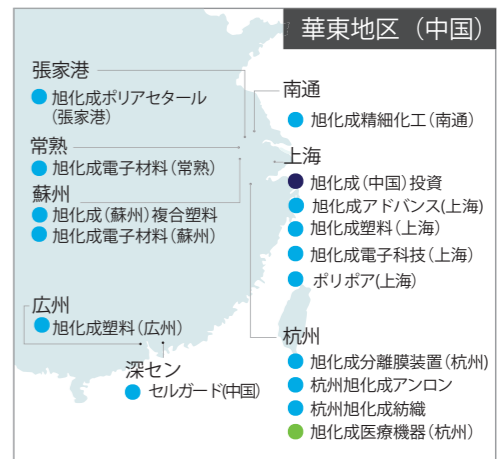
華東地区（中国）

張家港
旭化成ポリアセタール（張家港）

常熟
旭化成電子材料（常熟）

蘇州
旭化成（蘇州）複合塑料
旭化成電子材料（蘇州）

広州
旭化成塑料（広州）

深セン
セルガード(中国)

南通
旭化成精細化工（南通）

上海
旭化成（中国）投資
旭化成アドバンス（上海）
旭化成塑料（上海）
旭化成電子科技（上海）
ポリポア(上海)

杭州
旭化成分離膜装置（杭州）
杭州旭化成アンロン
杭州旭化成紡織
旭化成医療機器（杭州）